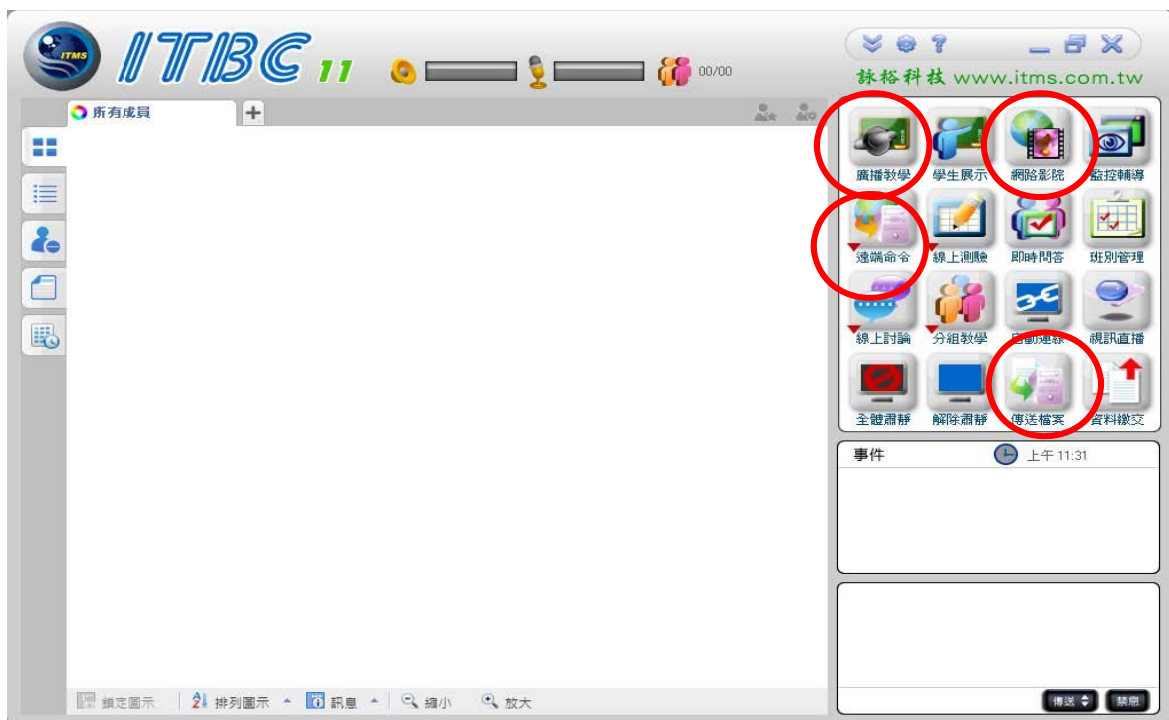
ITMS ITBC 11 00/00

詠裕科技 www.itms.com.tw

所有成員 +

廣播教學
學生展示
網路影院
監控輔導
遠端命令
線上測驗
即時問答
班別管理
線上討論
分組教學
自動連線
視訊直播
全體肅靜
解除肅靜
傳送檔案
資料繳交

事件 上午 11:31

傳送 禁ice

鎖定圖示 排列圖示 訊息 縮小 放大